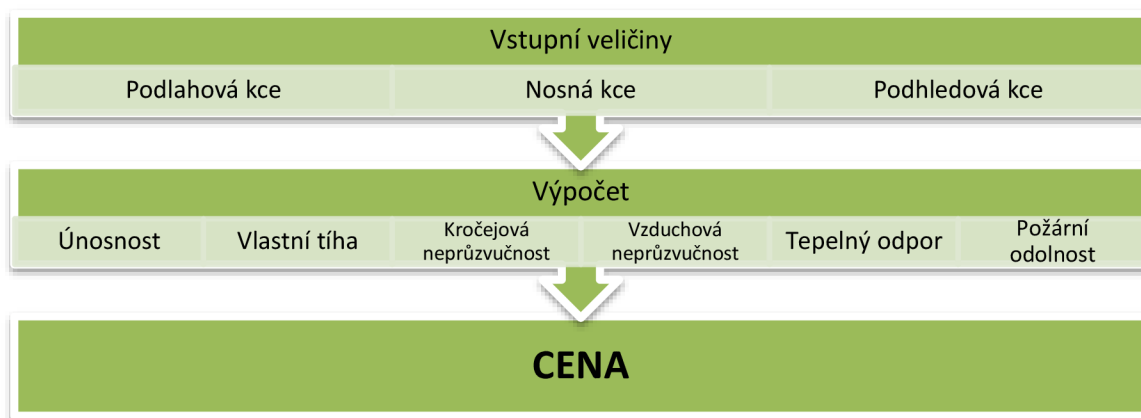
Vstupní veličiny

| Podlahová kce | Nosná kce | Podhledová kce |
|---|---|---|

Výpočet

| Únosnost | Vlastní tíha | Kročejová neprůzvučnost | Vzduchová neprůzvučnost | Tepelný odpor | Požární odolnost |
|---|---|---|---|---|---|

CENA